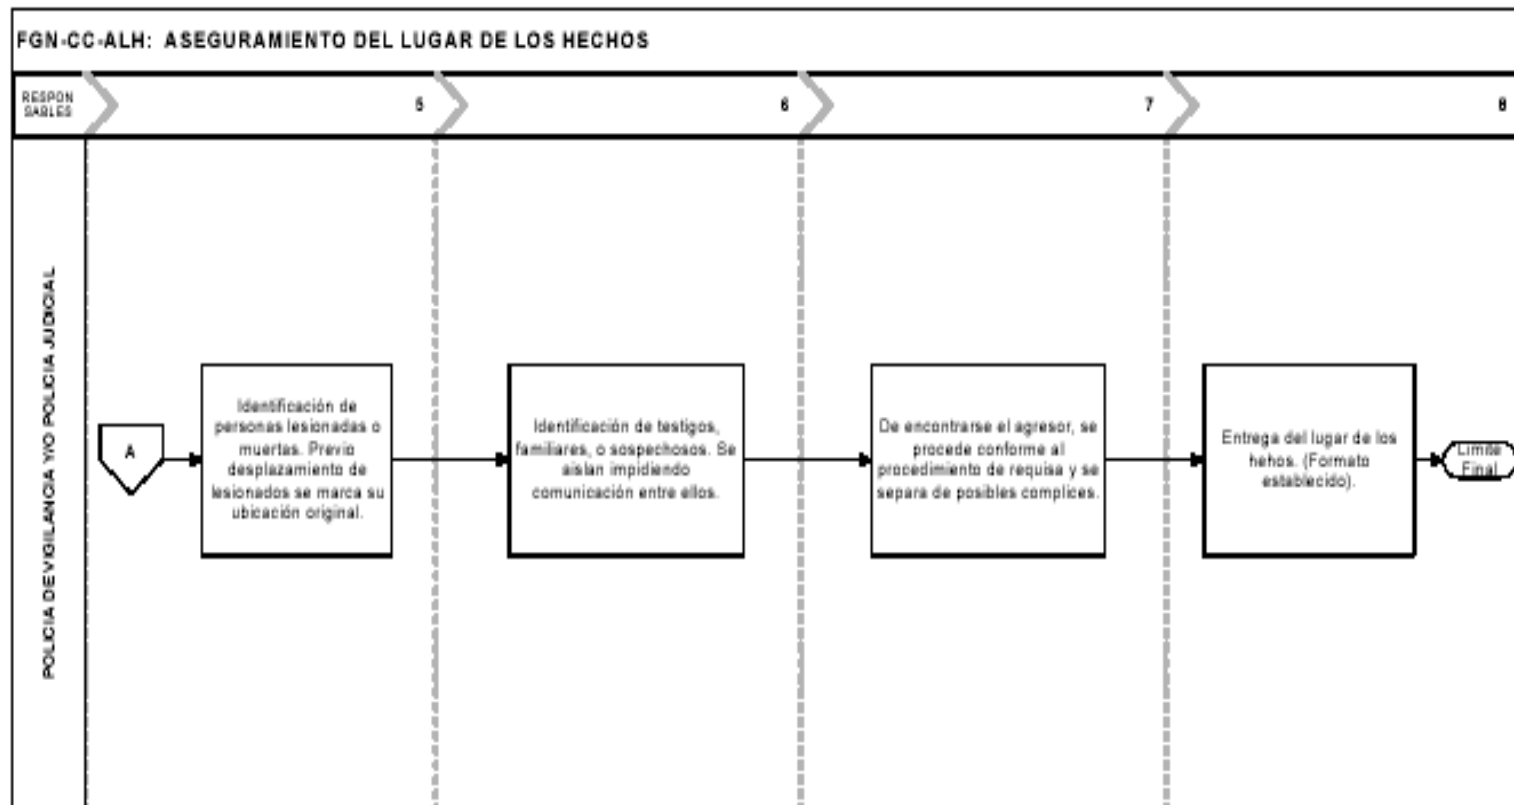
FGN-CC-ALH: ASEGURAMIENTO DEL LUGAR DE LOS HECHOS

RESPON SABLES

5

6

7

8

POLICIA DE VIGILANCIA Y/O POLICIA JUDICIAL

A

Identificación de personas lesionadas o muertas. Previo desplazamiento de lesionados se marca su ubicación original.

Identificación de testigos, familiares, o sospechosos. Se aislan impidiendo comunicación entre ellos.

De encontrarse el agresor, se procede conforme al procedimiento de requisa y se separa de posibles complices.

Entrega del lugar de los hehos. (Formato establecido).

Limite Final